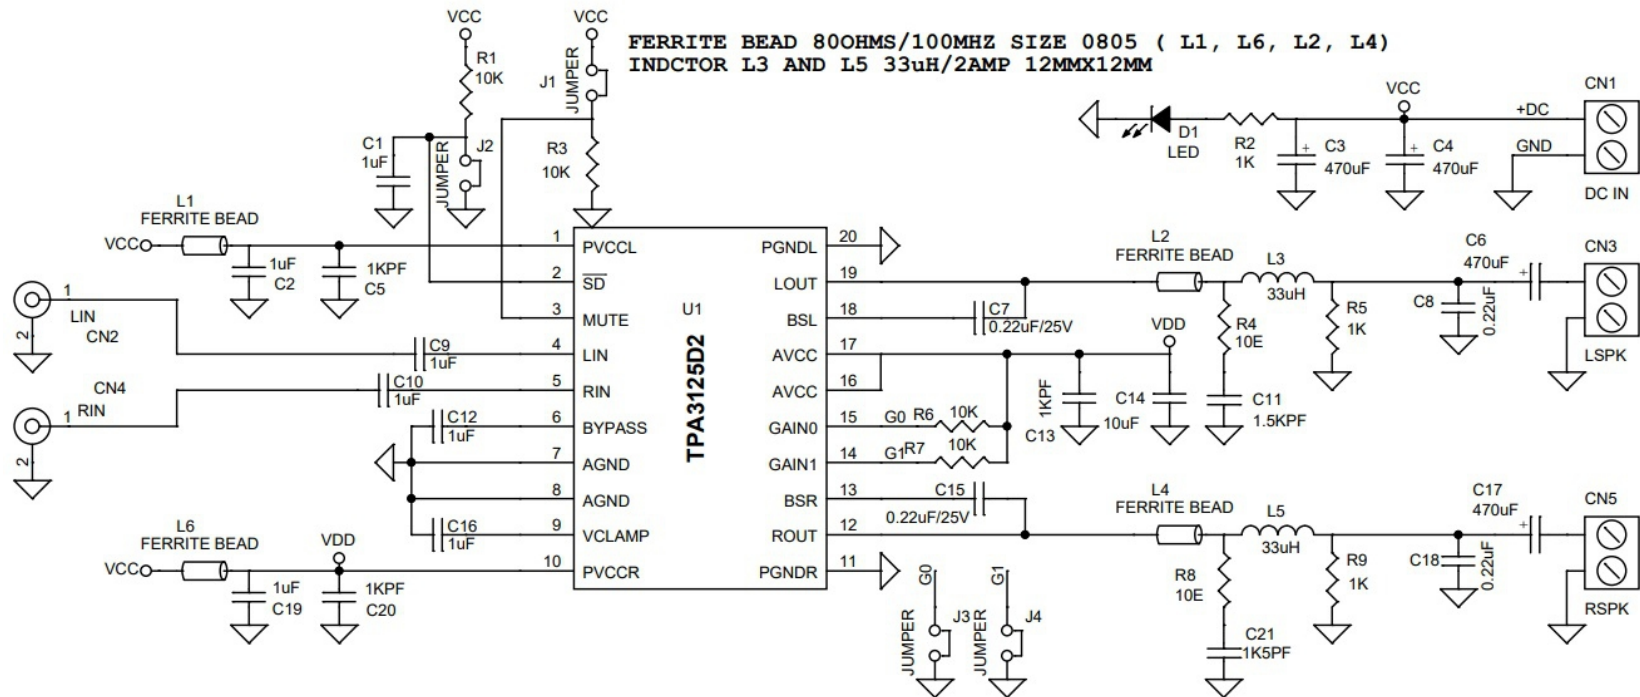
FERRITE BEAD 80OHMS/100MHZ SIZE 0805 ( L1, L6, L2, L4)
INDCTOR L3 AND L5 33uH/2AMP 12MMX12MM

VCC
R1
10K
VCC
J1
JUMPER
R3
10K
C1
1uF
JUMPER
J2
L1
FERRITE BEAD
VCC
1uF
C2
1KPF
C5
1
LIN
CN2
2
CN4
RIN
1
2
C9
1uF
C10
1uF
C12
1uF
C16
1uF
L6
FERRITE BEAD
VCC
VDD
1uF
C19
1KPF
C20

1 PVCCL
2 $\overline{SD}$
3 MUTE
4 LIN
5 RIN
6 BYPASS
7 AGND
8 AGND
9 VCLAMP
10 PVCCR
U1
TPA3125D2
20 PGNDL
19 LOUT
18 BSL
17 AVCC
16 AVCC
15 GAIN0
14 GAIN1
13 BSR
12 ROUT
11 PGNDR

C7
0.22uF/25V
G0 R6 10K
G1 R7 10K
C15
0.22uF/25V
G0
G1
JUMPER
J3
JUMPER
J4
VDD
1KPF
C13
C14
10uF
D1
LED
R2
1K
C3
470uF
VCC
C4
470uF
+DC
GND
CN1
DC IN
L2
FERRITE BEAD
L3
33uH
R4
10E
C11
1.5KPF
R5
1K
C8
0.22uF
C6
470uF
CN3
LSPK
L4
FERRITE BEAD
L5
33uH
R8
10E
C21
1K5PF
R9
1K
C18
0.22uF
C17
470uF
CN5
RSPK